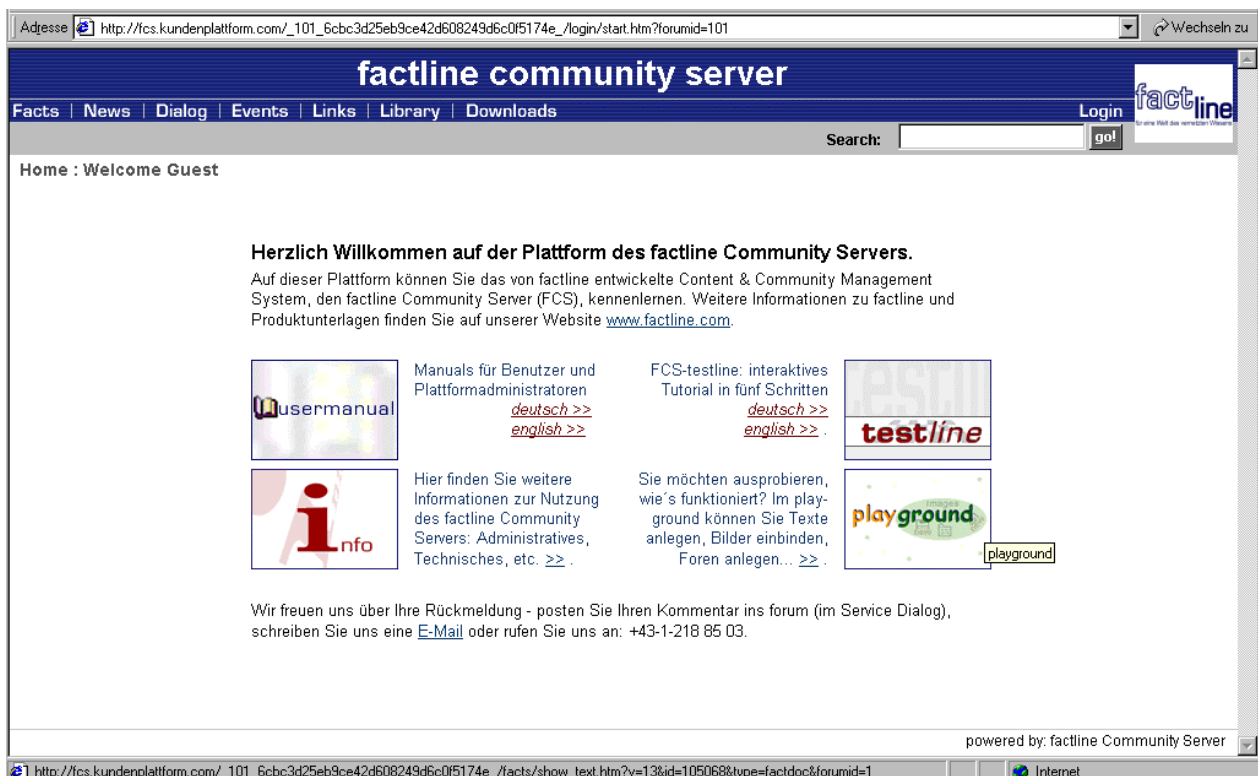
Adresse http://fcs.kundenplattform.com/_101_6cbc3d25eb9ce42d608249d6c0f5174e_/login/start.htm?forumid=101 Wechseln zu

factline community server

Facts | News | Dialog | Events | Links | Library | Downloads

Login

factline

Search: go!

Home : Welcome Guest

Herzlich Willkommen auf der Plattform des factline Community Servers.

Auf dieser Plattform können Sie das von factline entwickelte Content & Community Management System, den factline Community Server (FCS), kennenlernen. Weitere Informationen zu factline und Produktunterlagen finden Sie auf unserer Website www.factline.com.

usermanual

Manuals für Benutzer und Plattformadministratoren
deutsch >>
english >>

FCS-testline: interaktives Tutorial in fünf Schritten
deutsch >>
english >> .

testline

info

Hier finden Sie weitere Informationen zur Nutzung des factline Community Servers: Administratives, Technisches, etc. >> .

Sie möchten ausprobieren, wie´s funktioniert? Im playground können Sie Texte anlegen, Bilder einbinden, Foren anlegen... >> .

playground

playground

Wir freuen uns über Ihre Rückmeldung - posten Sie Ihren Kommentar ins forum (im Service Dialog), schreiben Sie uns eine E-Mail oder rufen Sie uns an: +43-1-218 85 03.

powered by: factline Community Server

http://fcs.kundenplattform.com/_101_6cbc3d25eb9ce42d608249d6c0f5174e_/facts/show_text.htm?v=13&id=105068&type=factdoc&forumid=1

Internet